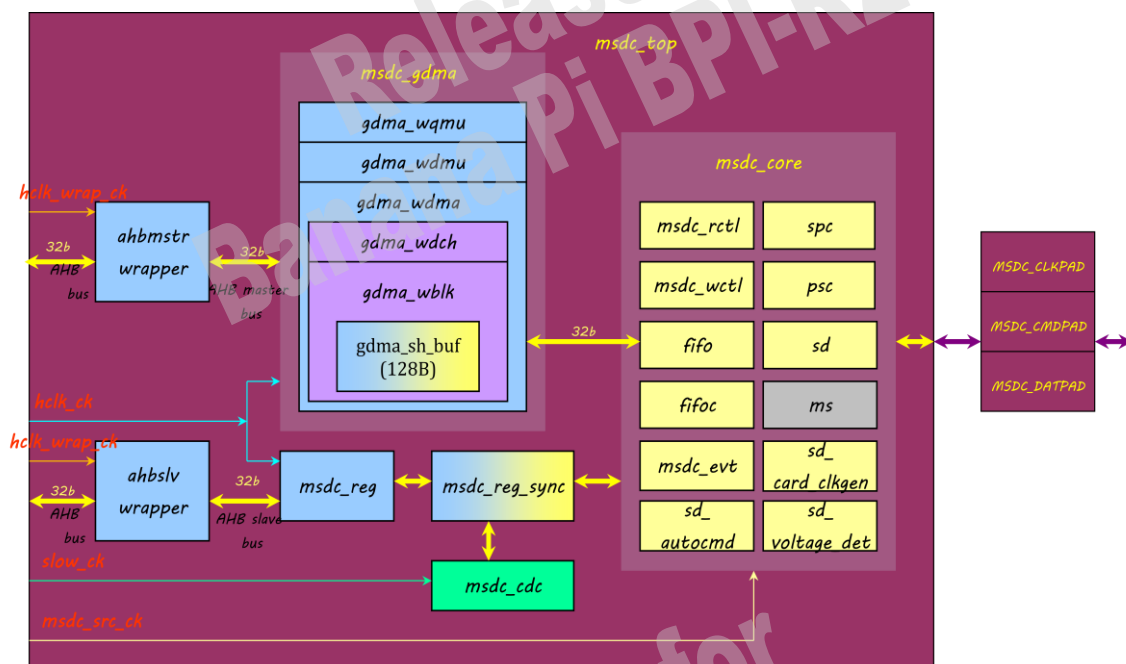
Release
Banana Pi BPI-R2
for

msdc_top

msdc_gdma

gdma_wqmu
gdma_wdmu
gdma_wdma
gdma_wdch
gdma_wblk
gdma_sh_buf
(128B)

msdc_core

msdc_rctl
spc
msdc_wctl
psc
fifo
sd
fifoc
ms
msdc_evt
sd_ card_clkgen
sd_ autocmd
sd_ voltage_det

MSDC_CLKPAD
MSDC_CMDPAD
MSDC_DATPAD

hclk_wrap_ck
32b
AHB bus
ahbmstr wrapper
32b
AHB master bus

32b

hclk_ck
hclk_wrap_ck
32b
AHB bus
ahbslv wrapper
32b
AHB slave bus
msdc_reg
msdc_reg_sync
slow_ck
msdc_cdc
msdc_src_ck